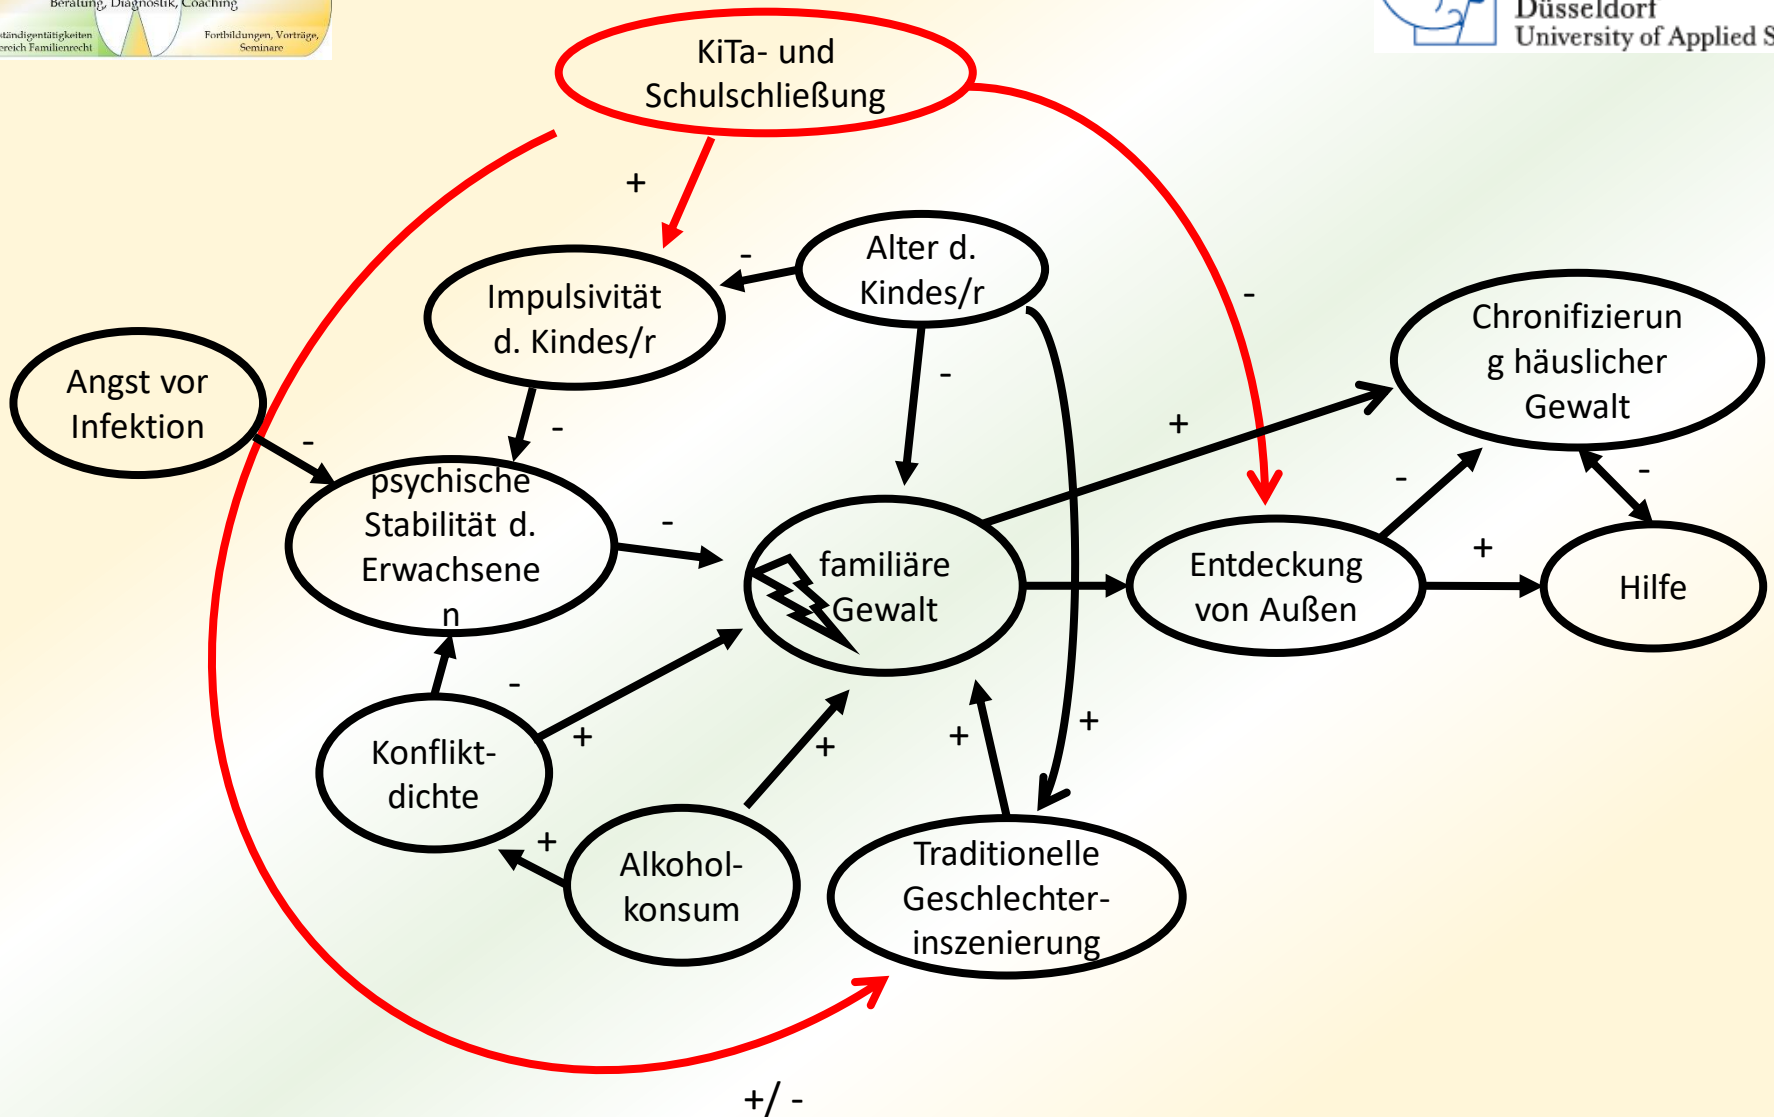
Beratung, Diagnostik, Coaching
ständigentätigkeiten
ereich Familienrecht
Fortbildungen, Vorträge, Seminare

Düsseldorf
University of Applied S

KiTa- und Schulschließung

+

Impulsivität d. Kindes/r

-

Alter d. Kindes/r

-

Angst vor Infektion

-

-

-

psychische Stabilität d. Erwachsenen

-

+

Chronifizierung häuslicher Gewalt

familiäre Gewalt

Entdeckung von Außen

-

-

+

Hilfe

-

Konflikt-dichte

+

+

+

+

Alkohol-konsum

+

Traditionelle Geschlechter-inszenierung

+/ -